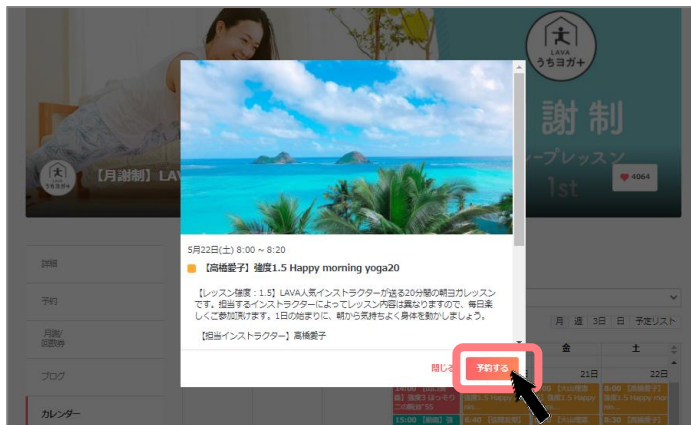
LAVA
うちヨガ+

謝制

ープレッスン

1st

4064

【月謝制】LAV

詳細

予約

月謝/回数券

ブログ

カレンダー

5月22日(土) 8:00 ~ 8:20

【高橋愛子】強度1.5 Happy morning yoga20

【レッスン強度:1.5】LAVA人気インストラクターが送る20分間の朝ヨガレッスンです。担当するインストラクターによってレッスン内容は異なりますので、毎日楽しくご参加頂けます。1日の始まりに、朝から気持ちよく身体を動かしましょう。

【担当インストラクター】高橋愛子

閉じる

予約する

月 週 3日 日 予定リスト

金

土

21日

22日

8:00 【高橋愛子】強度1.5 Happy mo...

8:30 【高橋愛子】

15:00

15:00

8:40

8:40